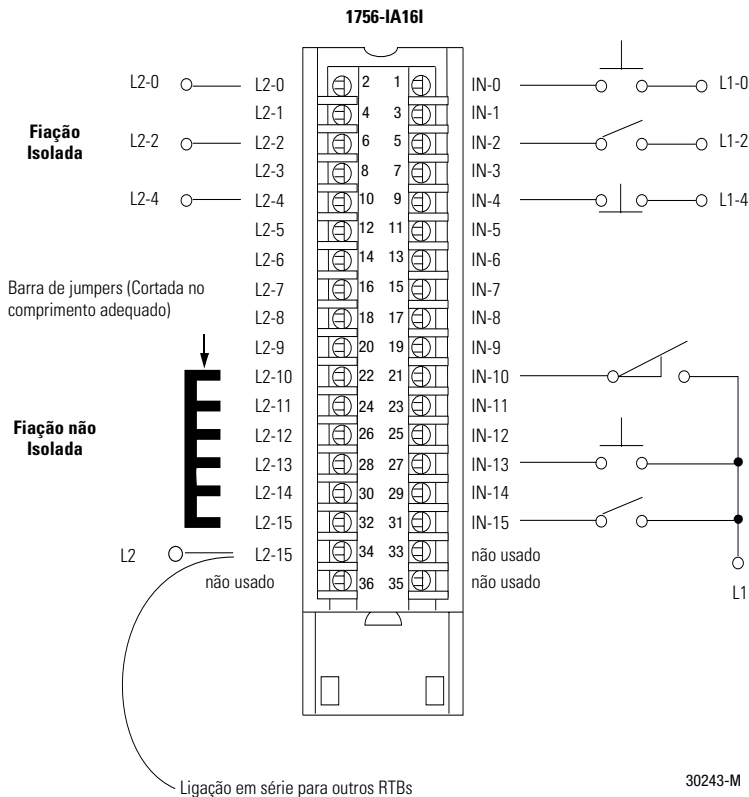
1756-IA16I

L2-0
L2-2
L2-4

Fiação Isolada

Barra de jumpers (Cortada no comprimento adequado)

Fiação não Isolada

L2

| | | | |
|---|---|---|---|
| L2-0 | 2 | 1 | IN-0 |
| L2-1 | 4 | 3 | IN-1 |
| L2-2 | 6 | 5 | IN-2 |
| L2-3 | 8 | 7 | IN-3 |
| L2-4 | 10 | 9 | IN-4 |
| L2-5 | 12 | 11 | IN-5 |
| L2-6 | 14 | 13 | IN-6 |
| L2-7 | 16 | 15 | IN-7 |
| L2-8 | 18 | 17 | IN-8 |
| L2-9 | 20 | 19 | IN-9 |
| L2-10 | 22 | 21 | IN-10 |
| L2-11 | 24 | 23 | IN-11 |
| L2-12 | 26 | 25 | IN-12 |
| L2-13 | 28 | 27 | IN-13 |
| L2-14 | 30 | 29 | IN-14 |
| L2-15 | 32 | 31 | IN-15 |
| L2-15 | 34 | 33 | não usado |
| não usado | 36 | 35 | não usado |

L1-0
L1-2
L1-4
L1

Ligação em série para outros RTBs

30243-M